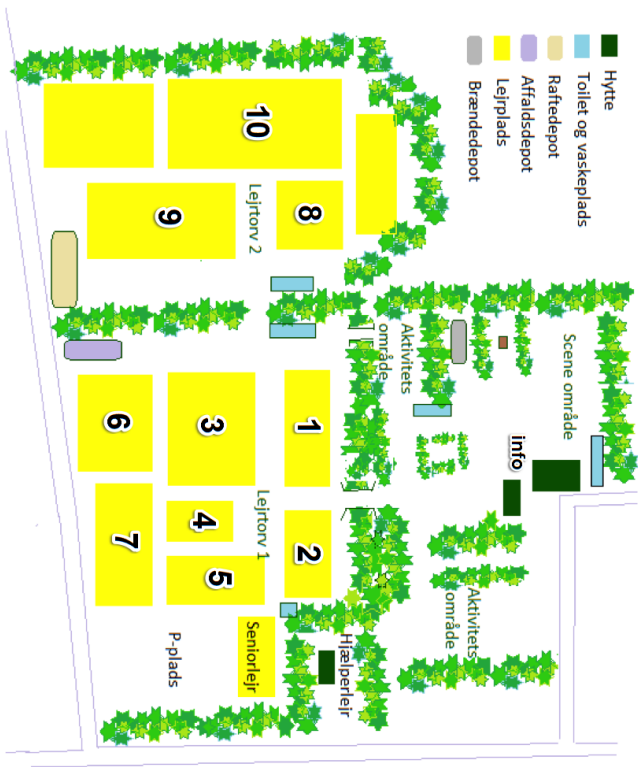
Hytte
Toilet og vaskeplads
Raftedepot
Affaldsdepot
Lejrplads
Brændedepot

10
9
8
Lejrtorv 2
6
3
1
Aktivitets område
Scene område
info
7
4
5
2
Lejrtorv 1
Seniorlejr
P-plads
Hjælperlejr
Aktivitets område